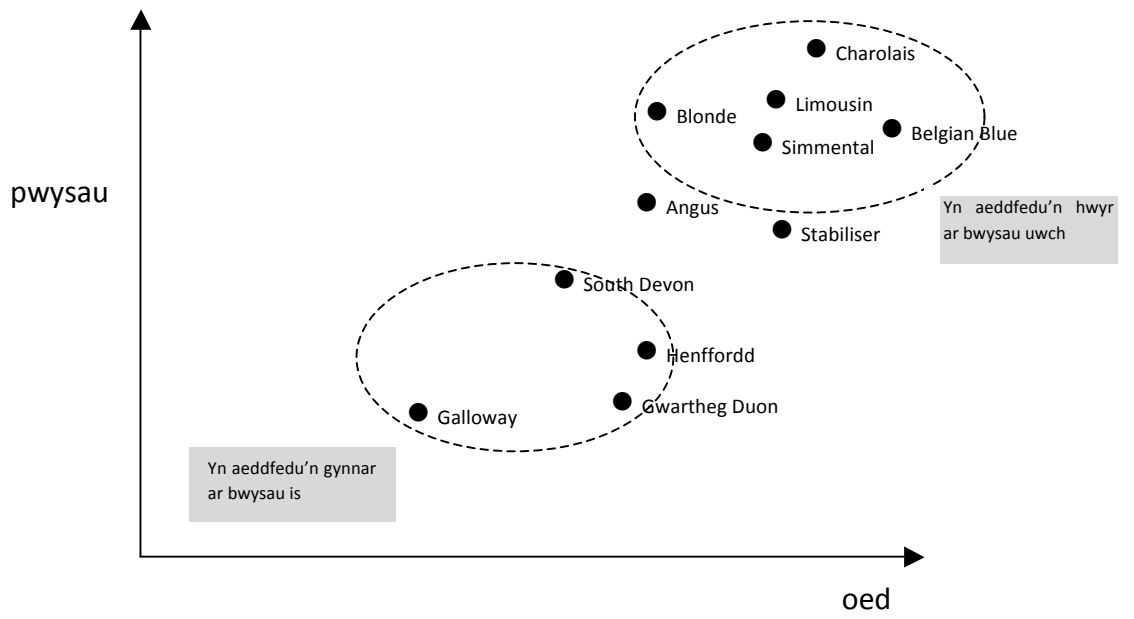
pwysau

Charolais

Blonde

Limousin

Simmental

Belgian Blue

Angus

Stabiliser

Yn aeddfedu'n hwyr ar bwysau uwch

South Devon

Henffordd

Galloway

Gwartheg Duon

Yn aeddfedu'n gynnar ar bwysau is

oed